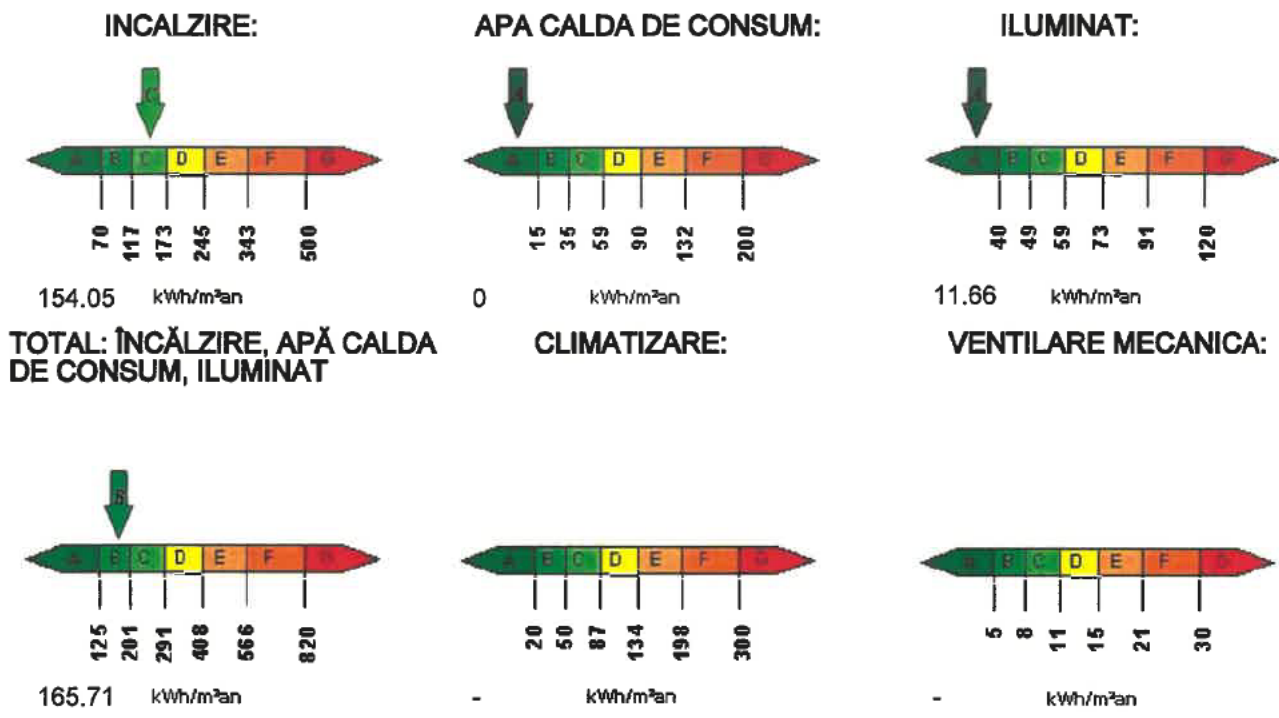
INCALZIRE:

C

A B C D E F G

70 117 173 245 343 500

154.05 kWh/m²an

APA CALDA DE CONSUM:

A

A B C D E F G

15 35 59 90 132 200

0 kWh/m²an

ILUMINAT:

A

A B C D E F G

40 49 59 73 91 120

11.66 kWh/m²an

TOTAL: ÎNCĂLZIRE, APĂ CALDA DE CONSUM, ILUMINAT

B

A B C D E F G

125 201 291 408 566 820

165.71 kWh/m²an

CLIMATIZARE:

A B C D E F G

20 50 87 134 198 300

- kWh/m²an

VENTILARE MECANICA:

A B C D E F G

5 8 11 15 21 30

- kWh/m²an